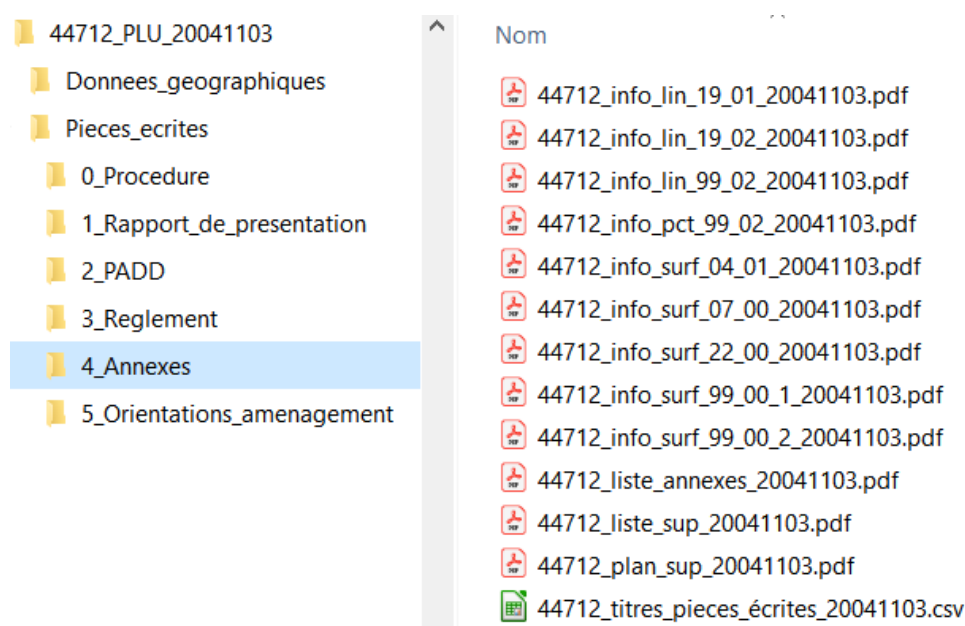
44712_PLU_20041103
Donnees_geographiques
Pieces_ecrites
0_Procedure
1_Rapport_de_presentation
2_PADD
3_Reglement
4_Annexes
5_Orientations_amenagement

Nom
44712_info_lin_19_01_20041103.pdf
44712_info_lin_19_02_20041103.pdf
44712_info_lin_99_02_20041103.pdf
44712_info_pct_99_02_20041103.pdf
44712_info_surf_04_01_20041103.pdf
44712_info_surf_07_00_20041103.pdf
44712_info_surf_22_00_20041103.pdf
44712_info_surf_99_00_1_20041103.pdf
44712_info_surf_99_00_2_20041103.pdf
44712_liste_annexes_20041103.pdf
44712_liste_sup_20041103.pdf
44712_plan_sup_20041103.pdf
44712_titres_pieces_écrites_20041103.csv